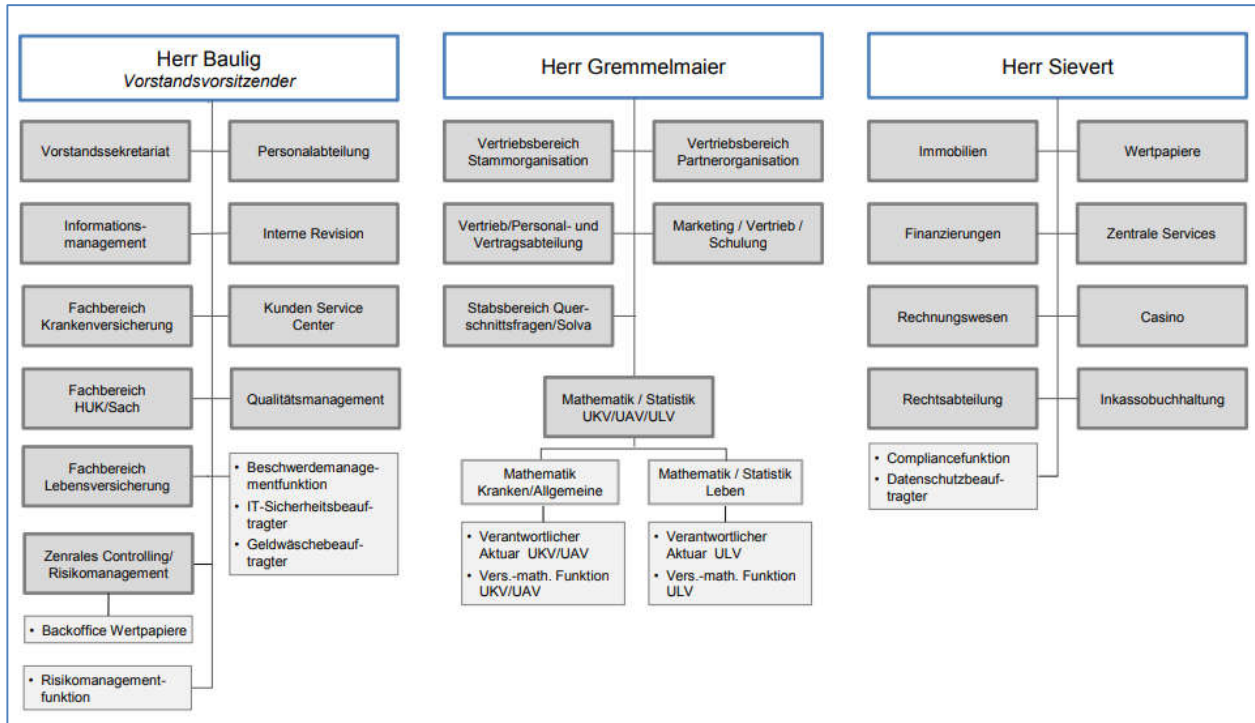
Herr Baulig
*Vorstandsvorsitzender*

Vorstandssekretariat

Personalabteilung

Informationsmanagement

Interne Revision

Fachbereich Krankenversicherung

Kunden Service Center

Fachbereich HUK/Sach

Qualitätsmanagement

Fachbereich Lebensversicherung

- Beschwerdemanagementfunktion
- IT-Sicherheitsbeauftragter
- Geldwäschebeauftragter

Zenrales Controlling/ Risikomanagement

- Backoffice Wertpapiere

- Risikomanagementfunktion

Herr Gremmelmaier

Vertriebsbereich Stammorganisation

Vertriebsbereich Partnerorganisation

Vertrieb/Personal- und Vertragsabteilung

Marketing / Vertrieb / Schulung

Stabsbereich Querschnittsfragen/Solva

Mathematik / Statistik UKV/UAV/ULV

Mathematik Kranken/Allgemeine

Mathematik / Statistik Leben

- Verantwortlicher Aktuar UKV/UAV
- Vers.-math. Funktion UKV/UAV

- Verantwortlicher Aktuar ULV
- Vers.-math. Funktion ULV

Herr Sievert

Immobilien

Wertpapiere

Finanzierungen

Zentrale Services

Rechnungswesen

Casino

Rechtsabteilung

Inkassobuchhaltung

- Compliancefunktion
- Datenschutzbeauftragter